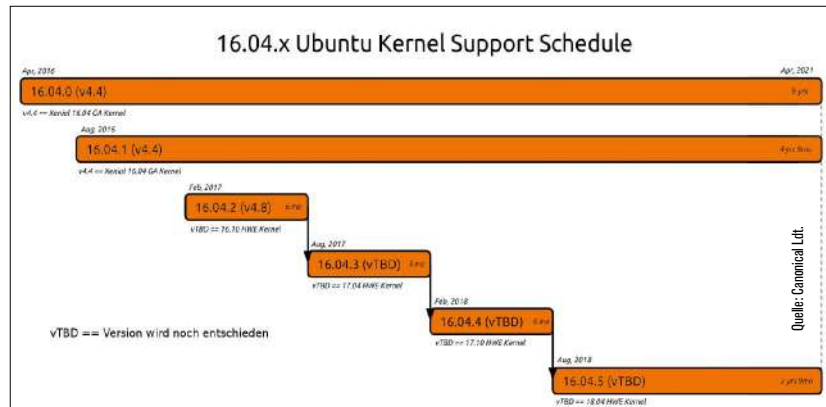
16.04.x Ubuntu Kernel Support Schedule

Apr, 2016

Apr, 2021

16.04.0 (v4.4)

5 yrs

v4.4 == Xenial 16.04 GA Kernel

Aug, 2016

16.04.1 (v4.4)

4 yrs 8mo

v4.4 == Xenial 16.04 GA Kernel

Feb, 2017

16.04.2 (v4.8)

6 mo

vTBD == 16.10 HWE Kernel

Aug, 2017

16.04.3 (vTBD)

6 mo

vTBD == 17.04 HWE Kernel

Feb, 2018

16.04.4 (vTBD)

6 mo

vTBD == 17.10 HWE Kernel

Aug, 2018

16.04.5 (vTBD)

2 yrs 8mo

vTBD == 18.04 HWE Kernel

vTBD == Version wird noch entschieden

Quelle: Canonical Ltd.